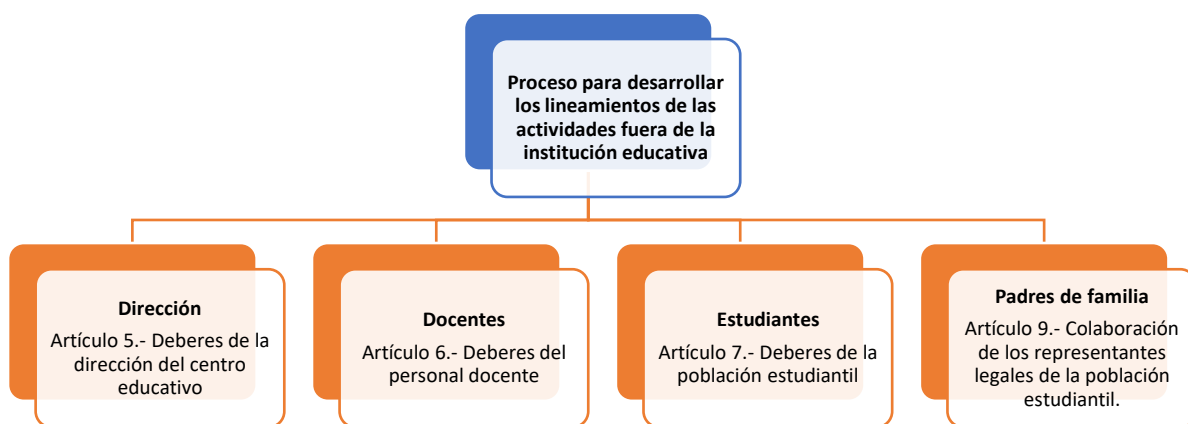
Proceso para desarrollar los lineamientos de las actividades fuera de la institución educativa

Dirección
Artículo 5.- Deberes de la dirección del centro educativo

Docentes
Artículo 6.- Deberes del personal docente

Estudiantes
Artículo 7.- Deberes de la población estudiantil

Padres de familia
Artículo 9.- Colaboración de los representantes legales de la población estudiantil.